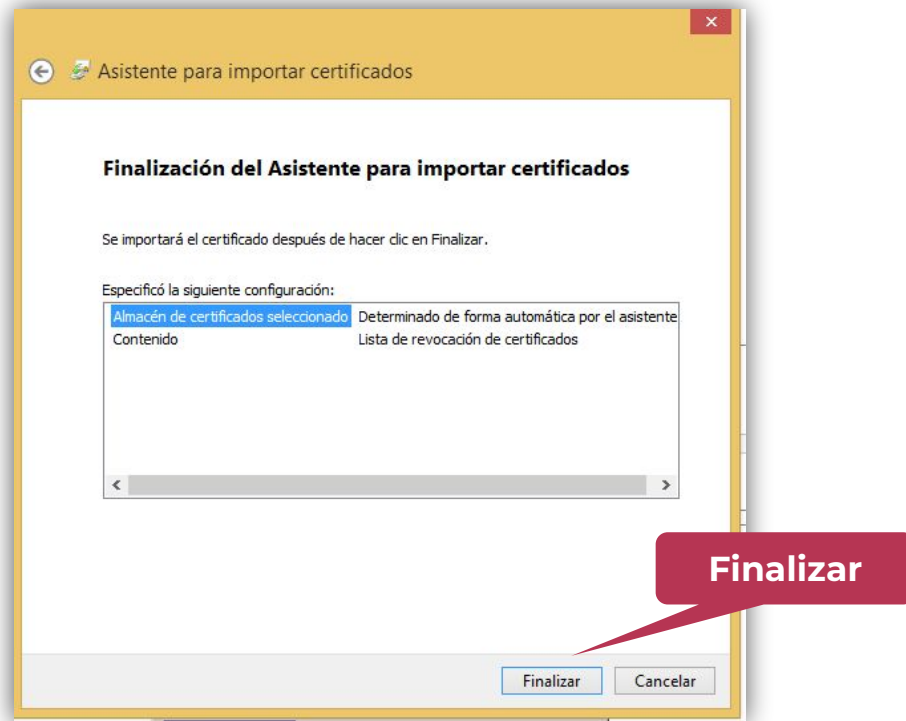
Asistente para importar certificados

Finalización del Asistente para importar certificados

Se importará el certificado después de hacer clic en Finalizar.

Especificó la siguiente configuración:

| | |
|---|---|
| Almacén de certificados seleccionado | Determinado de forma automática por el asistente |
| Contenido | Lista de revocación de certificados |

Finalizar

Finalizar Cancelar